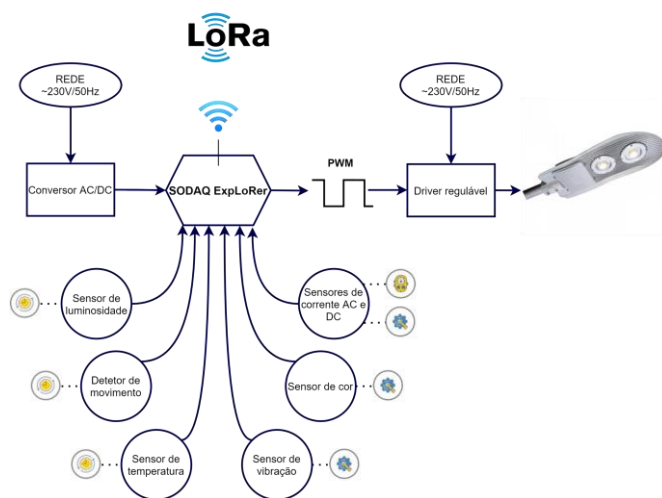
LoRa

REDE
~230V/50Hz

REDE
~230V/50Hz

Conversor AC/DC

SODAQ ExpLoRer

PWM

Driver regulável

Sensor de luminosidade

Sensores de corrente AC e DC

Detetor de movimento

Sensor de cor

Sensor de temperatura

Sensor de vibração